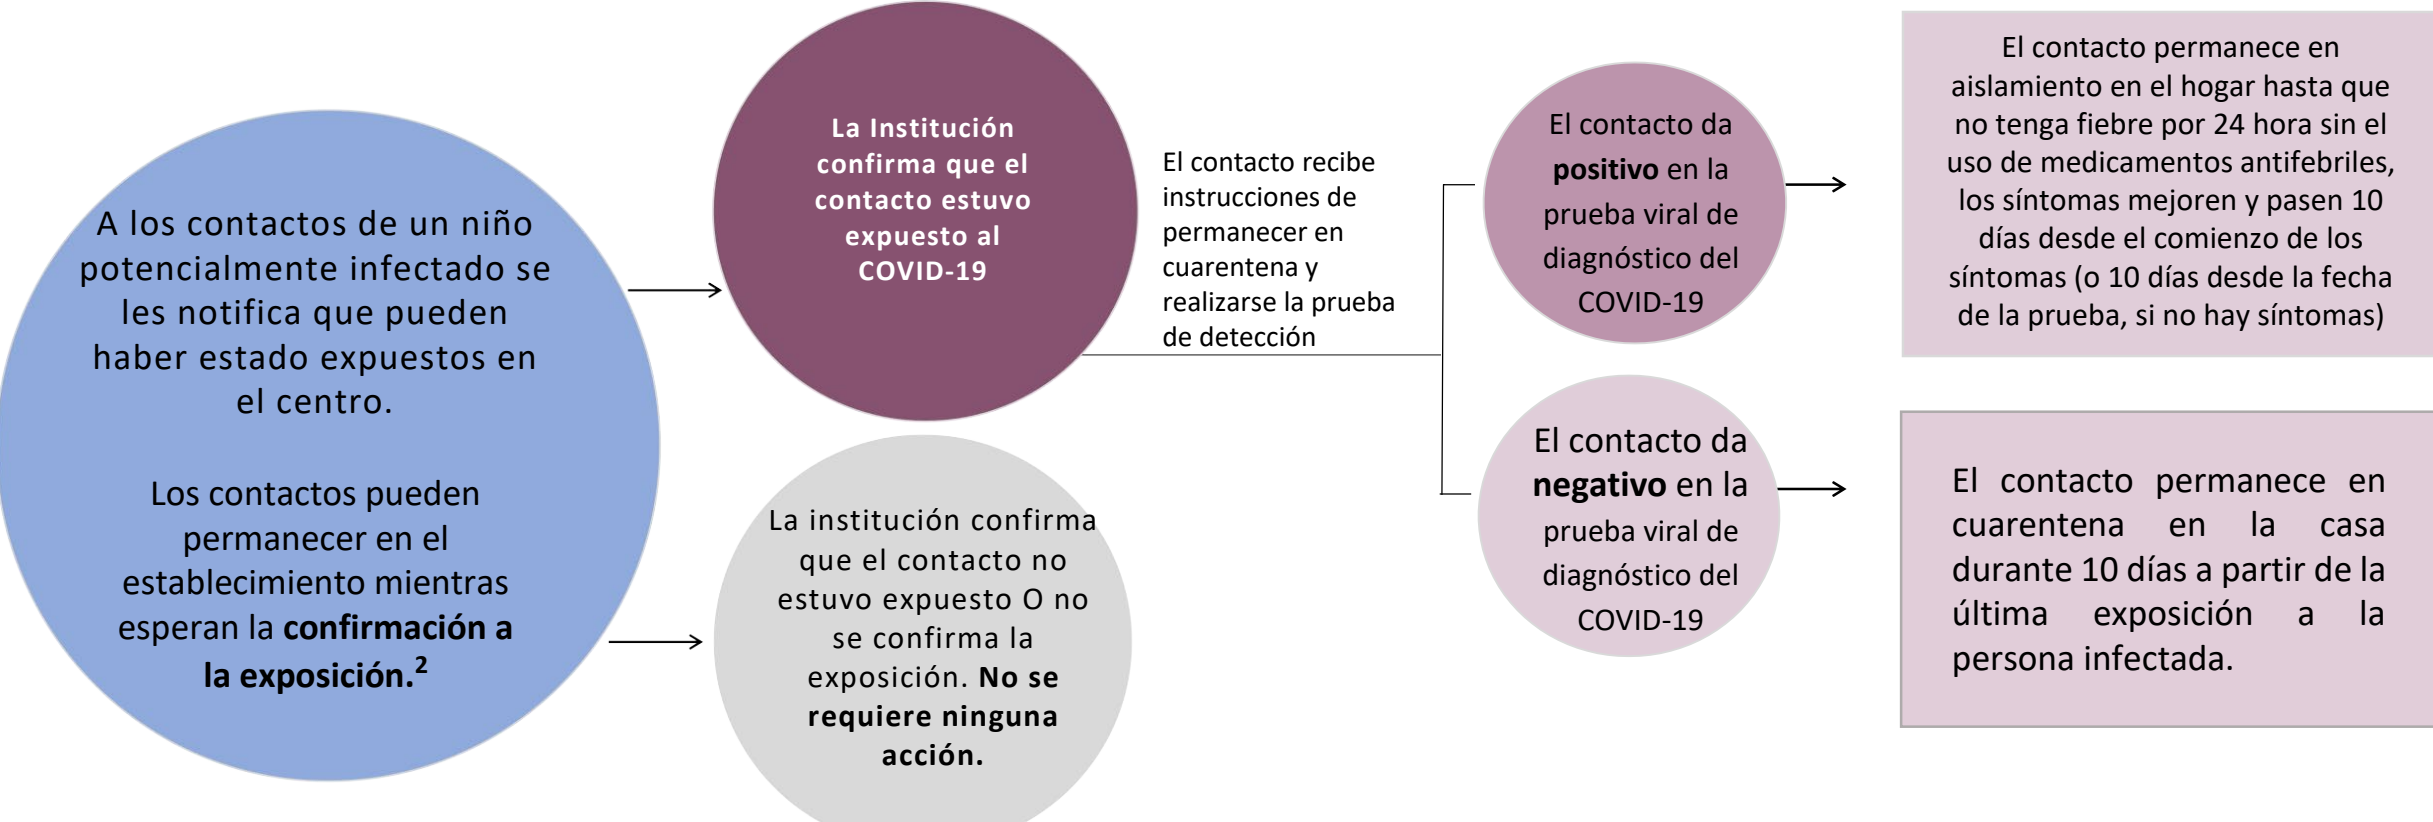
A los contactos de un niño potencialmente infectado se les notifica que pueden haber estado expuestos en el centro.

Los contactos pueden permanecer en el establecimiento mientras esperan la **confirmación a la exposición.**$^2$

**La Institución confirma que el contacto estuvo expuesto al COVID-19**

El contacto recibe instrucciones de permanecer en cuarentena y realizarse la prueba de detección

La institución confirma que el contacto no estuvo expuesto O no se confirma la exposición. **No se requiere ninguna acción.**

El contacto da **positivo** en la prueba viral de diagnóstico del COVID-19

El contacto permanece en aislamiento en el hogar hasta que no tenga fiebre por 24 hora sin el uso de medicamentos antifebriles, los síntomas mejoren y pasen 10 días desde el comienzo de los síntomas (o 10 días desde la fecha de la prueba, si no hay síntomas)

El contacto da **negativo** en la prueba viral de diagnóstico del COVID-19

El contacto permanece en cuarentena en la casa durante 10 días a partir de la última exposición a la persona infectada.